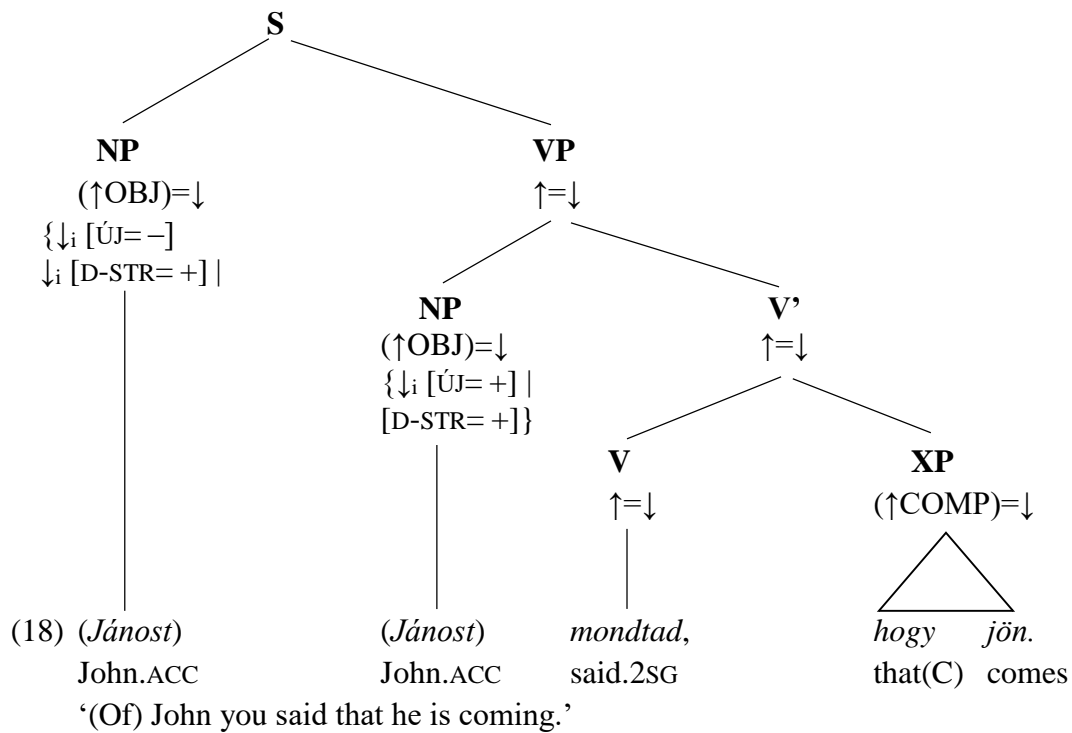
S

NP
(↑OBJ)=↓
{↓$_i$ [ÚJ= –]
↓$_i$ [D-STR= +] |

VP
↑=↓

NP
(↑OBJ)=↓
{↓$_i$ [ÚJ= +] |
[D-STR= +]}

V'
↑=↓

V
↑=↓

XP
(↑COMP)=↓

(18) (Jánost) (Jánost) mondtad, hogy jön.
John.ACC John.ACC said.2SG that(C) comes
'(Of) John you said that he is coming.'